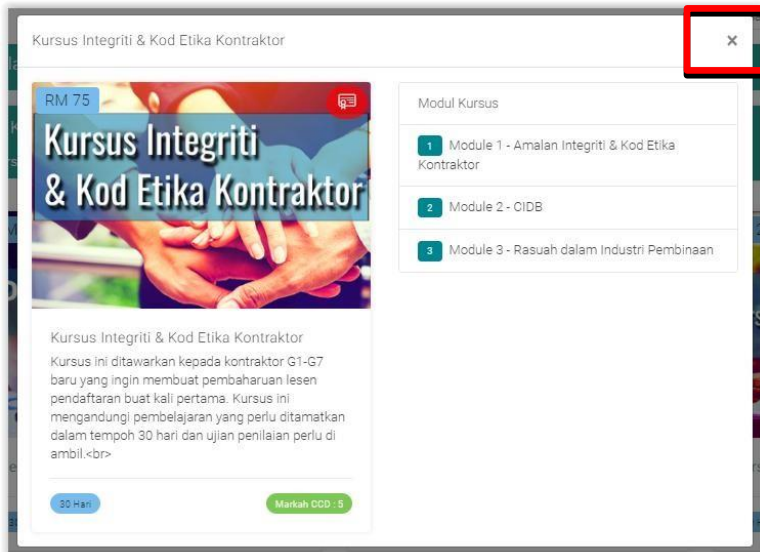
Kursus Integriti & Kod Etika Kontraktor

×

RM 75

Kursus Integriti & Kod Etika Kontraktor

Kursus Integriti & Kod Etika Kontraktor

Kursus ini ditawarkan kepada kontraktor G1-G7 baru yang ingin membuat pembaharuan lesen pendaftaran buat kali pertama. Kursus ini mengandungi pembelajaran yang perlu ditamatkan dalam tempoh 30 hari dan ujian penilaian perlu di ambil.<br>

30 Hari

Markah CCD : 5

Modul Kursus

1 Module 1 - Amalan Integriti & Kod Etika Kontraktor

2 Module 2 - CIDB

3 Module 3 - Rasuah dalam Industri Pembinaan